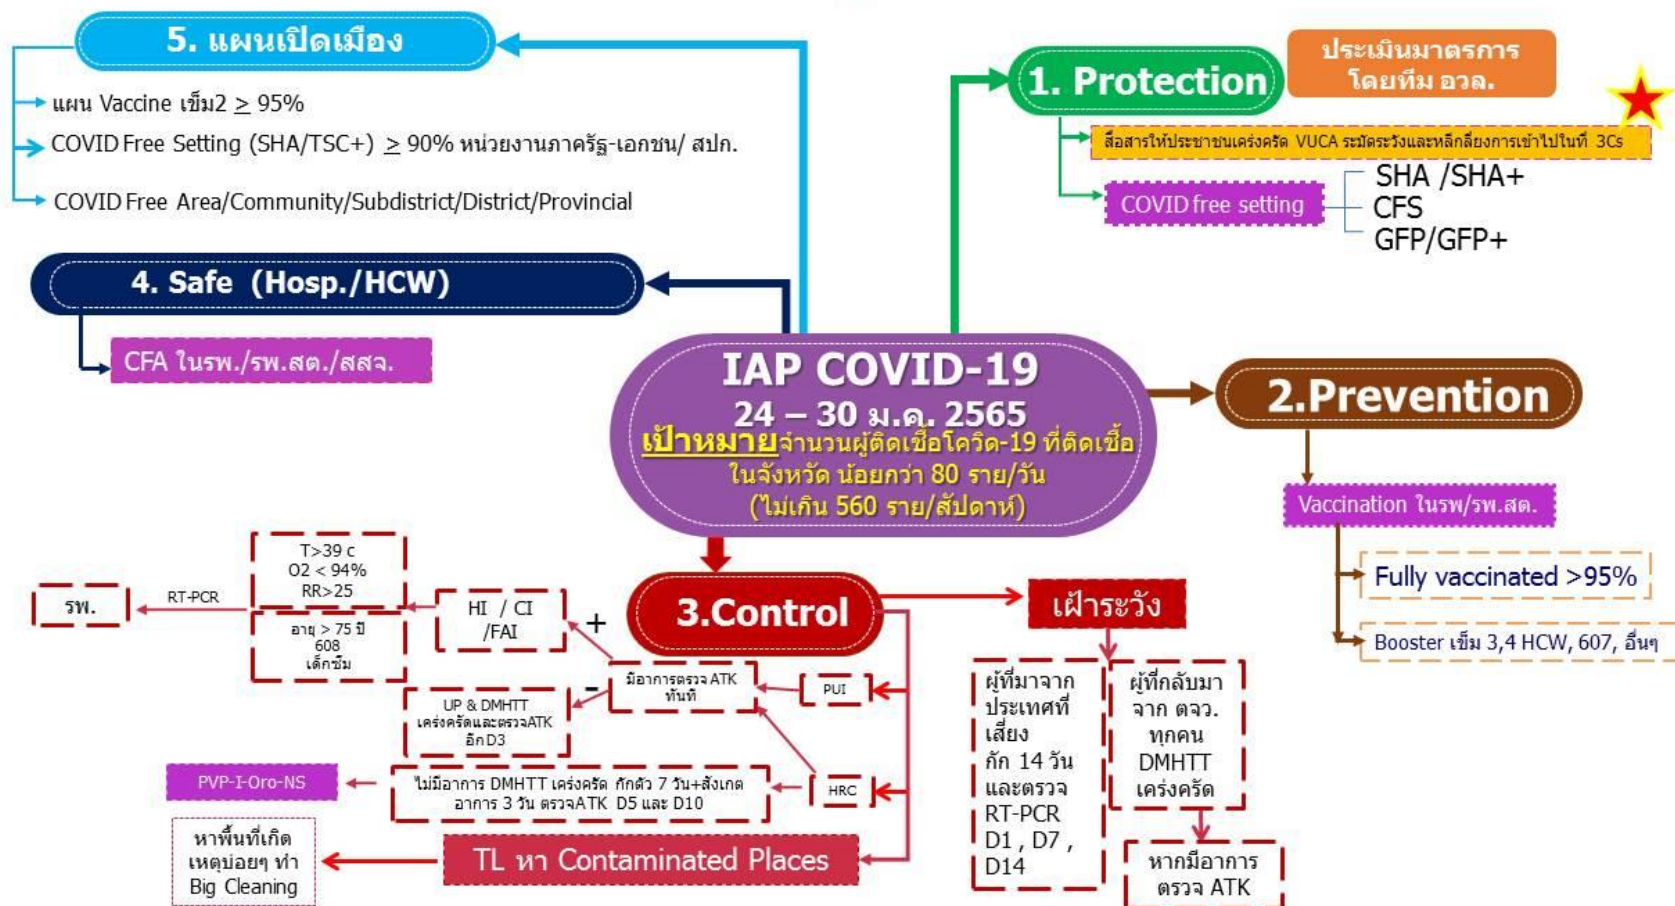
5. แผนเปิดเมือง

แผน Vaccine เข็ม2 $\geq$ 95%

COVID Free Setting (SHA/TSC+) $\geq$ 90% หน่วยงานภาครัฐ-เอกชน/ สปก.

COVID Free Area/Community/Subdistrict/District/Provincial

4. Safe (Hosp./HCW)

CFA ในรพ./รพ.สต./สสจ.

1. Protection

ประเมินมาตรการ โดยทีม อวล.

สื่อสารให้ประชาชนเคร่งครัด VUCA ระมัดระวังและหลีกเลี่ยงการเข้าไปในที่ 3Cs

COVID free setting

SHA /SHA+
CFS
GFP/GFP+

IAP COVID-19
24 – 30 ม.ค. 2565
เป้าหมายจำนวนผู้ติดเชื้อโควิด-19 ที่ติดเชื้อในจังหวัด น้อยกว่า 80 ราย/วัน (ไม่เกิน 560 ราย/สัปดาห์)

2.Prevention

Vaccination ในรพ/รพ.สต.

Fully vaccinated >95%

Booster เข็ม 3,4 HCW, 607, อื่นๆ

3.Control

รพ.

RT-PCR

T>39 c
O2 < 94%
RR>25

อายุ > 75 ปี
608
เด็กซึม

HI / CI /FAI

+

มีอาการตรวจ ATK ทันที

-

UP & DMHTT เคร่งครัดและตรวจATK อีกD3

PUI

HRC

PVP-I-Oro-NS

ไม่มีอาการ DMHTT เคร่งครัด กักตัว 7 วัน+สังเกตอาการ 3 วัน ตรวจATK D5 และ D10

หาพื้นที่เกิดเหตุบ่อยๆ ทำ Big Cleaning

TL หา Contaminated Places

เฝ้าระวัง

ผู้ที่มาจากประเทศที่เสี่ยง กัก 14 วัน และตรวจ RT-PCR D1 , D7 , D14

ผู้ที่กลับมาจาก ตจว. ทุกคน DMHTT เคร่งครัด

หากมีอาการ ตรวจ ATK